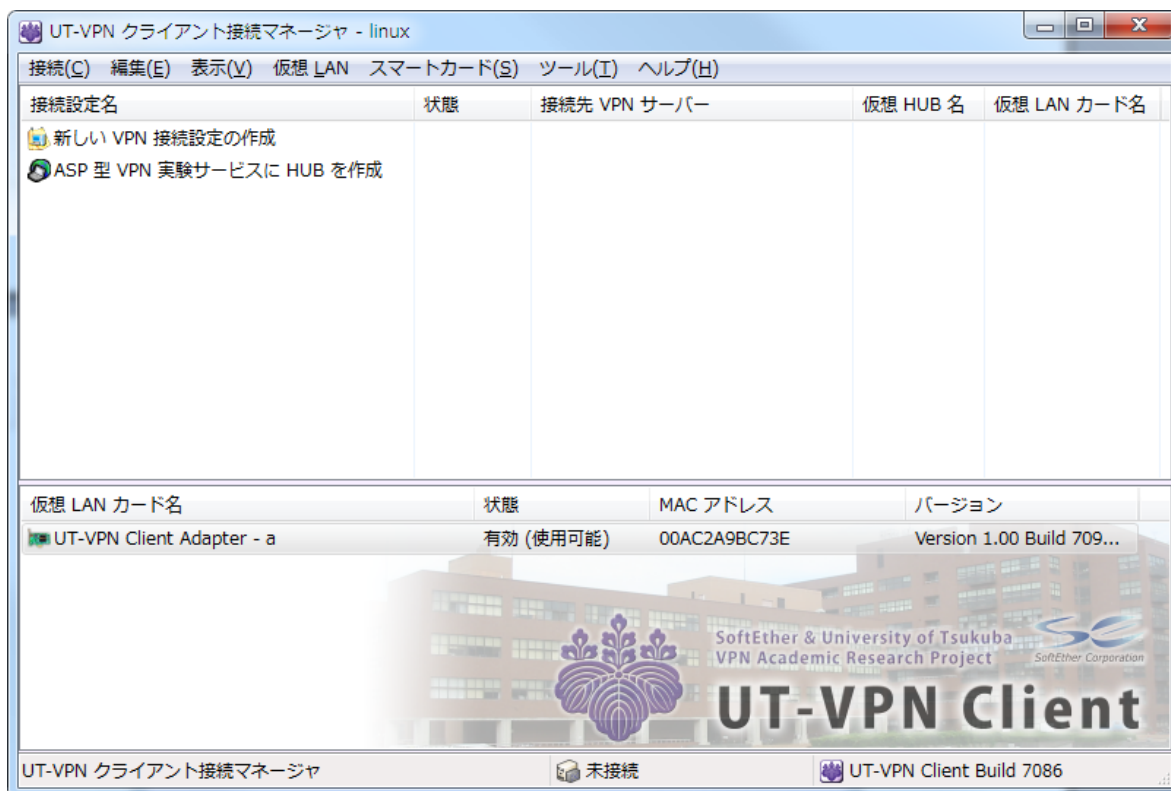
UT-VPN クライアント接続マネージャ - linux

接続(C) 編集(E) 表示(V) 仮想 LAN スマートカード(S) ツール(T) ヘルプ(H)

| 接続設定名 | 状態 | 接続先 VPN サーバー | 仮想 HUB 名 | 仮想 LAN カード名 |
|---|---|---|---|---|
| 新しい VPN 接続設定の作成 | | | | |
| ASP 型 VPN 実験サービスに HUB を作成 | | | | |

| 仮想 LAN カード名 | 状態 | MAC アドレス | バージョン |
|---|---|---|---|
| UT-VPN Client Adapter - a | 有効 (使用可能) | 00AC2A9BC73E | Version 1.00 Build 709... |

SoftEther & University of Tsukuba
VPN Academic Research Project
SoftEther Corporation
UT-VPN Client

UT-VPN クライアント接続マネージャ
未接続
UT-VPN Client Build 7086